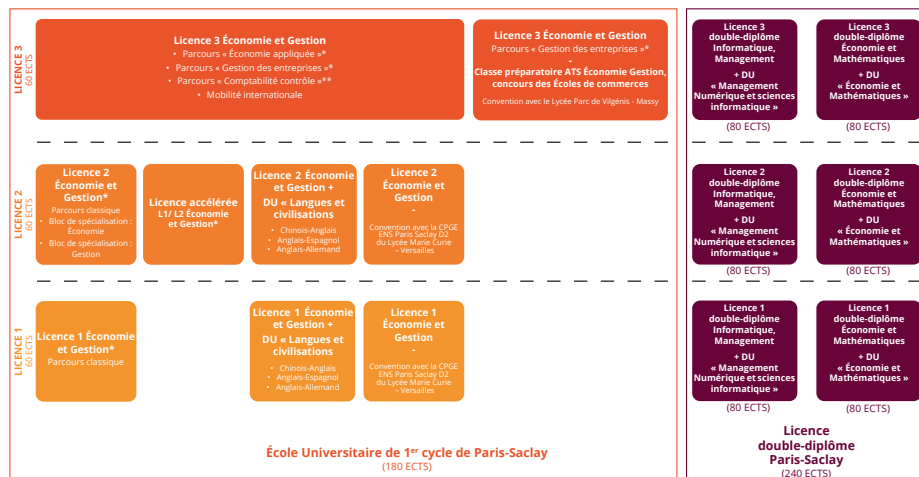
LICENCE 3
60 ECTS

Licence 3 Économie et Gestion
• Parcours « Économie appliquée »*
• Parcours « Gestion des entreprises »*
• Parcours « Comptabilité contrôle »**
• Mobilité internationale

Licence 3 Économie et Gestion
Parcours « Gestion des entreprises »*
-
Classe préparatoire ATS Économie Gestion, concours des Écoles de commerces
Convention avec le Lycée Parc de Vilgénis - Massy

Licence 3 double-diplôme Informatique, Management
+ DU
« Management Numérique et sciences informatique »
(80 ECTS)

Licence 3 double-diplôme Économie et Mathématiques
+ DU
« Économie et Mathématiques »
(80 ECTS)

LICENCE 2
60 ECTS

Licence 2 Économie et Gestion*
Parcours classique
• Bloc de spécialisation : Économie
• Bloc de spécialisation : Gestion

Licence accélérée L1/ L2 Économie et Gestion*

Licence 2 Économie et Gestion +
DU « Langues et civilisations
• Chinois-Anglais
• Anglais-Espagnol
• Anglais-Allemand

Licence 2 Économie et Gestion
-
Convention avec la CPGE ENS Paris Saclay D2 du Lycée Marie Curie - Versailles

Licence 2 double-diplôme Informatique, Management
+ DU
« Management Numérique et sciences informatique »
(80 ECTS)

Licence 2 double-diplôme Économie et Mathématiques
+ DU
« Économie et Mathématiques »
(80 ECTS)

LICENCE 1
60 ECTS

Licence 1 Économie et Gestion*
Parcours classique

Licence 1 Économie et Gestion +
DU « Langues et civilisations
• Chinois-Anglais
• Anglais-Espagnol
• Anglais-Allemand

Licence 1 Économie et Gestion
-
Convention avec la CPGE ENS Paris Saclay D2 du Lycée Marie Curie - Versailles

Licence 1 double-diplôme Informatique, Management
+ DU
« Management Numérique et sciences informatique »
(80 ECTS)

Licence 1 double-diplôme Économie et Mathématiques
+ DU
« Économie et Mathématiques »
(80 ECTS)

École Universitaire de 1$^{er}$ cycle de Paris-Saclay
(180 ECTS)

Licence double-diplôme Paris-Saclay
(240 ECTS)